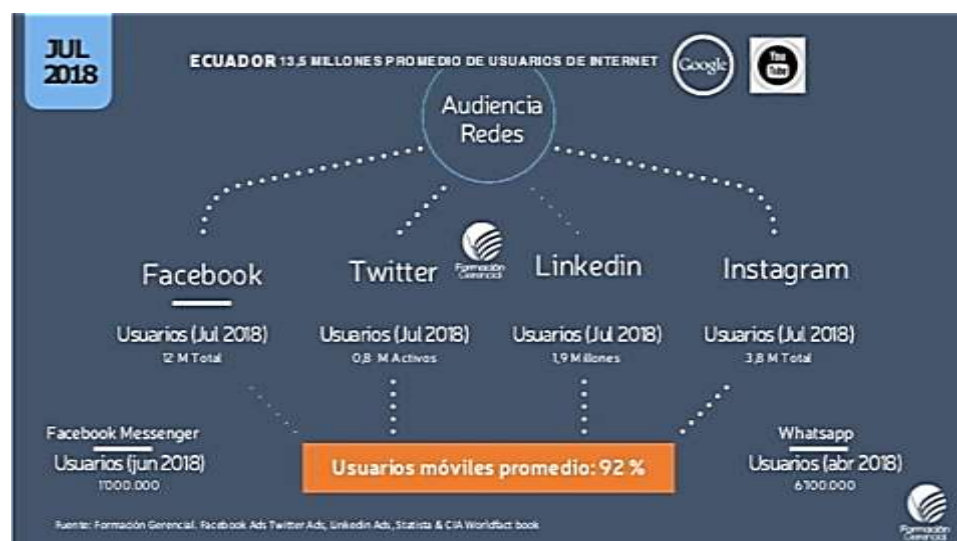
JUL 2018

ECUADOR 13,5 MILLONES PROMEDIO DE USUARIOS DE INTERNET

Google

You Tube

Audiencia Redes

Facebook

Usuarios (Jul 2018)
12 M Total

Twitter

Formación Gerencial

Usuarios (Jul 2018)
0,8 M Activos

Linkedin

Usuarios (Jul 2018)
1,9 Millones

Instagram

Usuarios (Jul 2018)
3,8 M Total

Facebook Messenger
Usuarios (jun 2018)
1'000.000

Usuarios móviles promedio: 92 %

Whatsapp
Usuarios (abr 2018)
6'100.000

Fuente: Formación Gerencial. Facebook Ads Twitter Ads, Linkedin Ads, Statista & CIA Worldfact book

Formación Gerencial